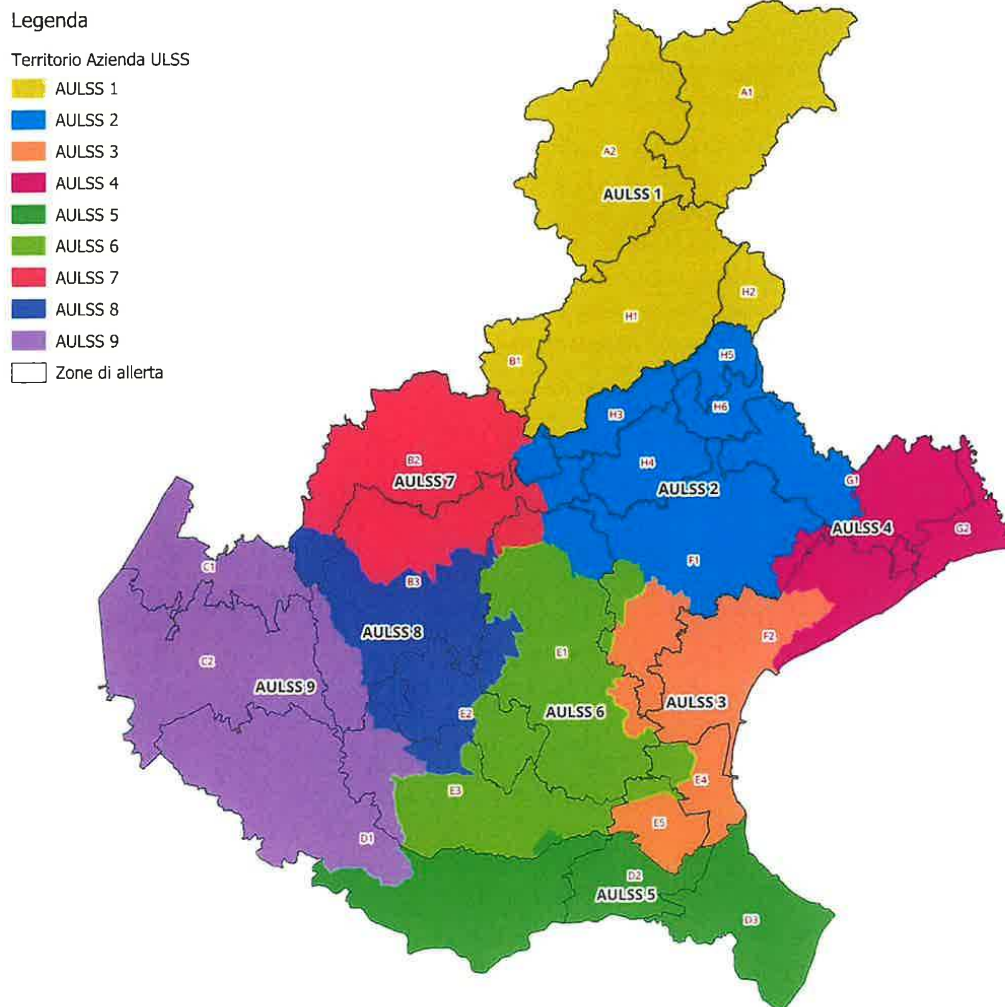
Legenda

Territorio Azienda ULSS
AULSS 1
AULSS 2
AULSS 3
AULSS 4
AULSS 5
AULSS 6
AULSS 7
AULSS 8
AULSS 9
Zone di allerta

A1
A2
AULSS 1
H2
H1
B1
H5
H3
H6
B2
AULSS 7
H4
AULSS 2
G1
AULSS 4
G2
F1
C1
B3
AULSS 8
E1
F2
C2
AULSS 9
AULSS 6
AULSS 3
E2
E4
E3
E5
D1
D2
AULSS 5
D3